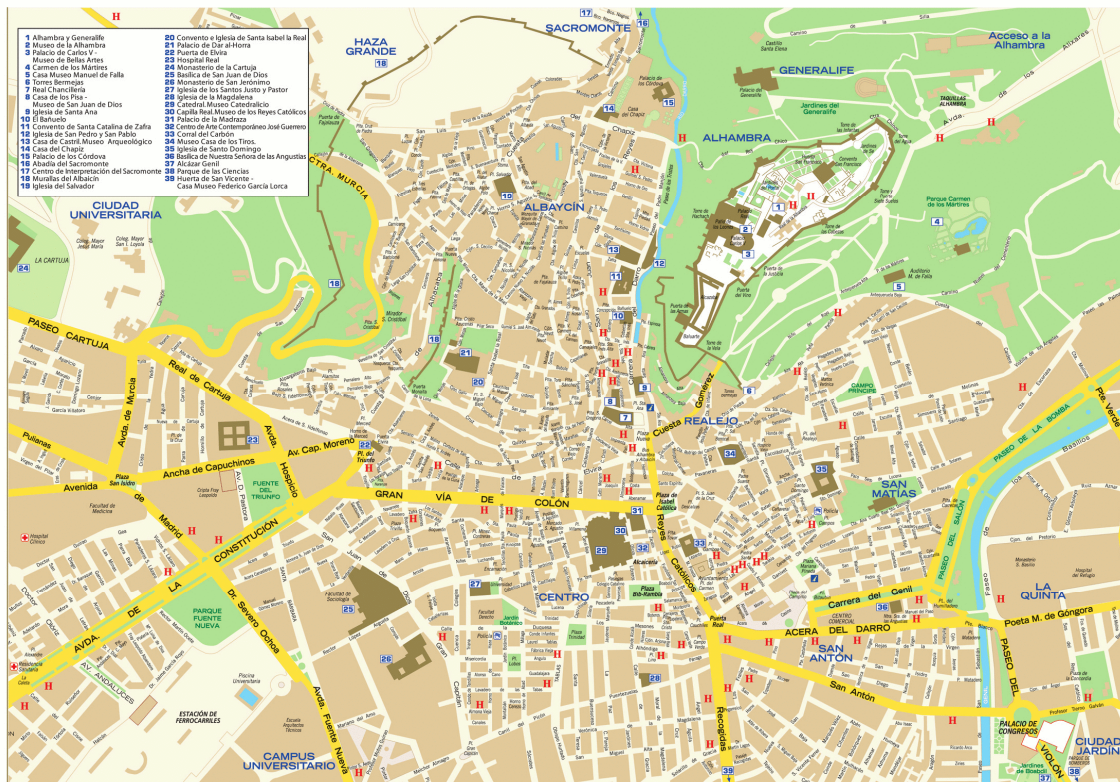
1 Alhambra y Generalife
2 Museo de la Alhambra
3 Palacio de Carlos V
Museo de Bellas Artes
4 Carmen de los Mártires
5 Casa Museo Manuel de Falla
6 Torres Bermejas
7 Real Chancillería
8 Casa de los Pisa - Museo de San Juan de Dios
9 Iglesia de Santa Ana
10 El Bañuelo
11 Convento de Santa Catalina de Zafra
12 Iglesia de San Pedro y San Pablo
13 Casa de Castril. Museo Arqueológico
14 Casa del Chapiz
15 Palacio de los Córdova
16 Abadía del Sacromonte
17 Centro de Interpretación del Sacromonte
18 Murallas del Albaicín
19 Iglesia del Salvador
20 Convento e Iglesia de Santa Isabel la Real
21 Palacio de Dar al-Horra
22 Puerta de Elvira
23 Hospital Real
24 Monasterio de la Cartuja
25 Basílica de San Juan de Dios
26 Monasterio de San Jerónimo
27 Iglesia de los Santos Justo y Pastor
28 Iglesia de la Magdalena
29 Catedral. Museo Catedralicio
30 Capilla Real. Museo de los Reyes Católicos
31 Palacio de la Madraza
32 Centro de Arte Contemporáneo José Guerrero
33 Corral del Carbón
34 Museo Casa de los Tiros.
35 Iglesia de Santo Domingo
36 Basílica de Nuestra Señora de las Angustias
37 Alcázar Genil
38 Parque de las Ciencias
39 Huerta de San Vicente - Casa Museo Federico García Lorca

HAZA GRANDE
SACROMONTE
Acceso a la Alhambra
GENERALIFE
ALHAMBRA
CIUDAD UNIVERSITARIA
ALBAYCÍN
CTRA. MURCIA
LA CARTUJA
PASEO CARTUJA
Real de Cartuja
Avda. de Murcia
Avda. Cap. Moreno
Avda. Hospicio
Pulianas
Avenida
Ancha de Capuchinos
Plaza San Isidro
FUENTE DEL TRIUNFO
Pl. del Triunfo
Madrid
CONSTITUCIÓN
AVDA. DE LA
GRAN VÍA DE COLÓN
Cuesta Gomérez
REALEJO
SAN MATÍAS
PASEO DE LA BOMBA
Pº de Verde
PASEO DEL SALÓN
CENTRO
Plaza Isabel la Católica
Reyes Católicos
Alcaicería
Plaza Bib-Rambla
Puerta Real
Carrera del Genil
ACERA DEL DARRO
SAN ANTÓN
San Antón
LA QUINTA
Poeta M. de Góngora
PASEO DEL VIOLÓN
PALACIO DE CONGRESOS
CIUDAD JARDÍN
Recogidas
PARQUE FUENTE NUEVA
Dr. Severo Ochoa
AV. ANDALUCES
ESTACIÓN DE FERROCARRILES
CAMPUS UNIVERSITARIO
Avda. Fuerte Nueva
Parque Carmen de los Mártires
TAQUILLAS ALHAMBRA
Jardines del Generalife
CAMPO PRÍNCIPE